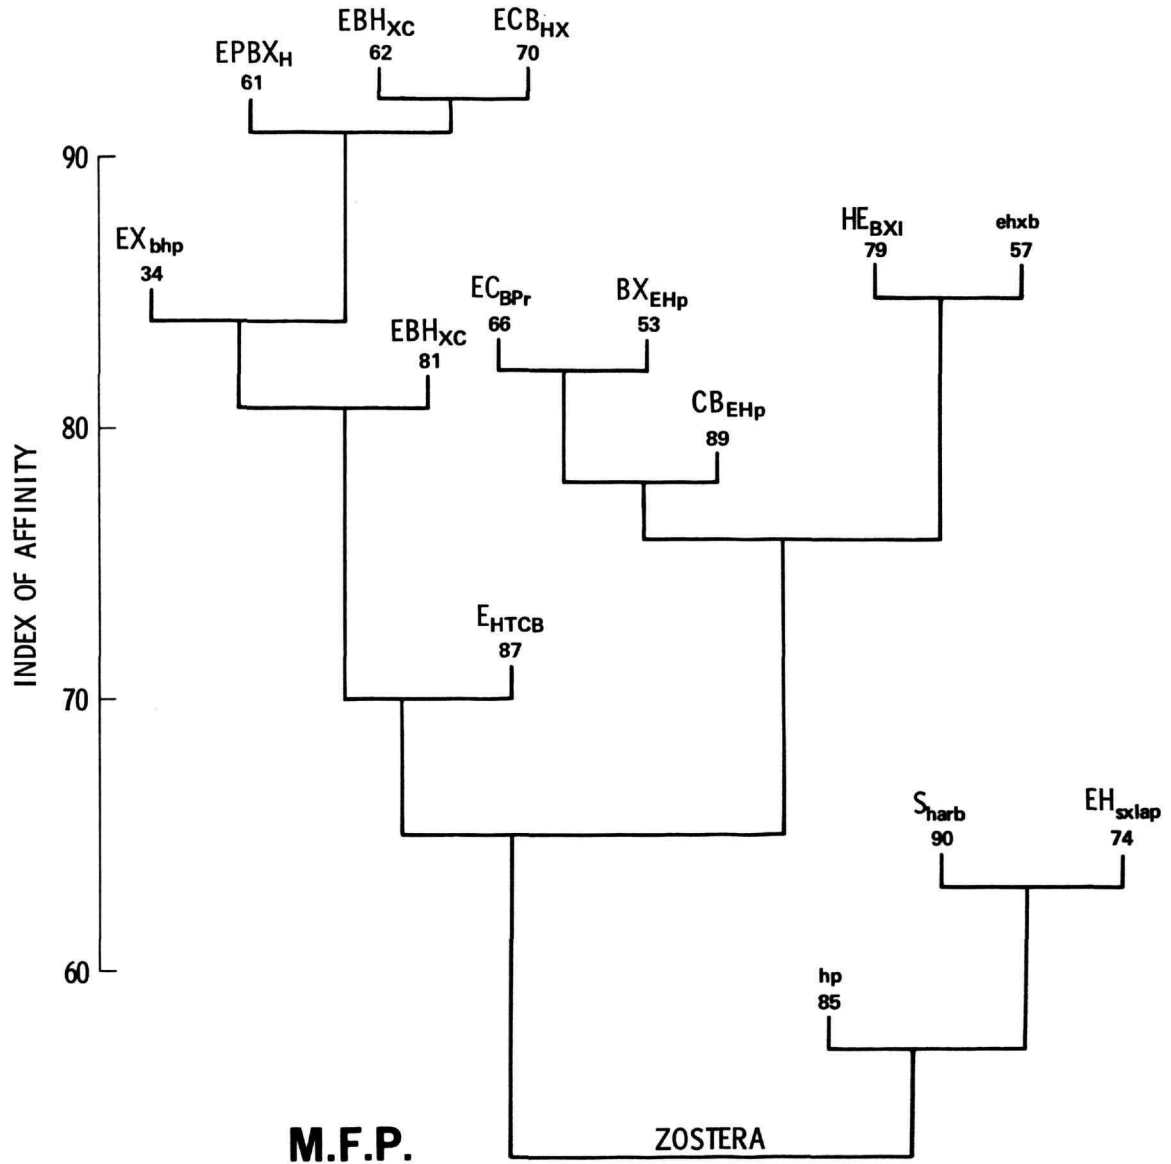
$EPBX_H$
61

$EBH_{XC}$
62

$ECB_{HX}$
70

90

$EX_{bhp}$
34

$EC_{BPr}$
66

$BX_{EHp}$
53

$HE_{BXI}$
79

ehxb
57

$EBH_{XC}$
81

$CB_{EHp}$
89

80

INDEX OF AFFINITY

$E_{HTCB}$
87

70

$S_{harb}$
90

$EH_{sxlap}$
74

60

hp
85

M.F.P.

ZOSTERA